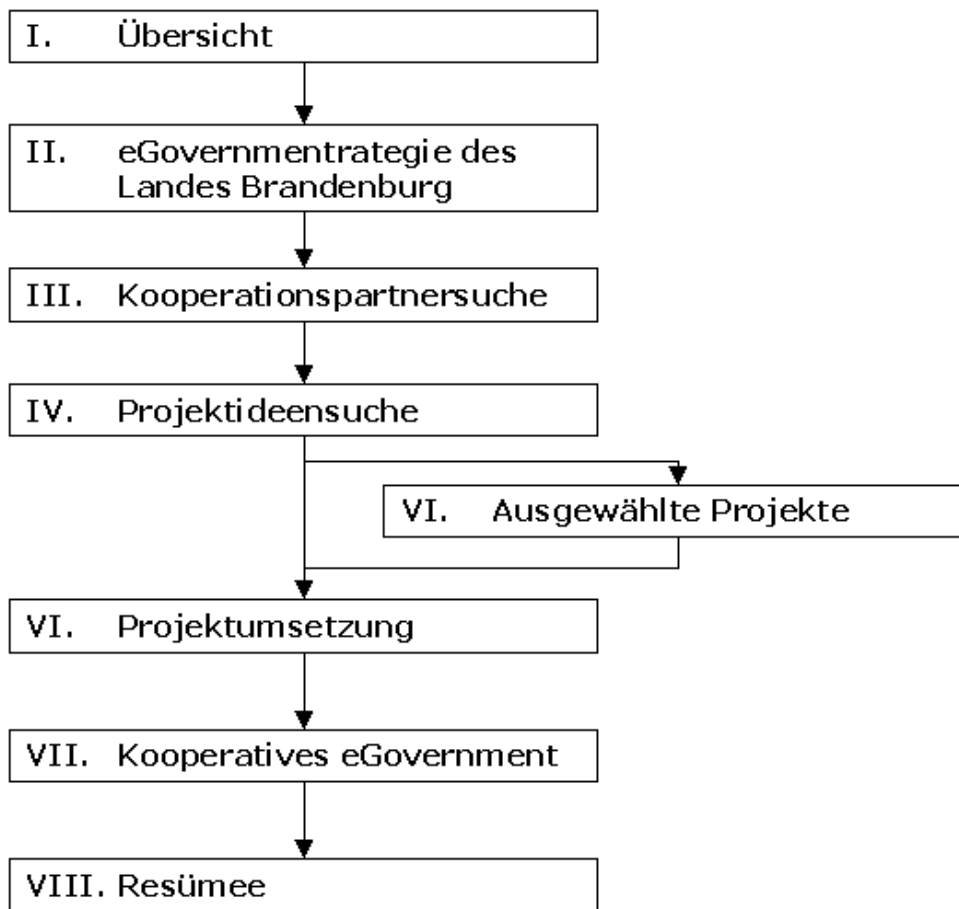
I. Übersicht

II. eGovernmentrategie des Landes Brandenburg

III. Kooperationspartnersuche

IV. Projektideensuche

VI. Ausgewählte Projekte

VI. Projektumsetzung

VII. Kooperatives eGovernment

VIII. Resümee